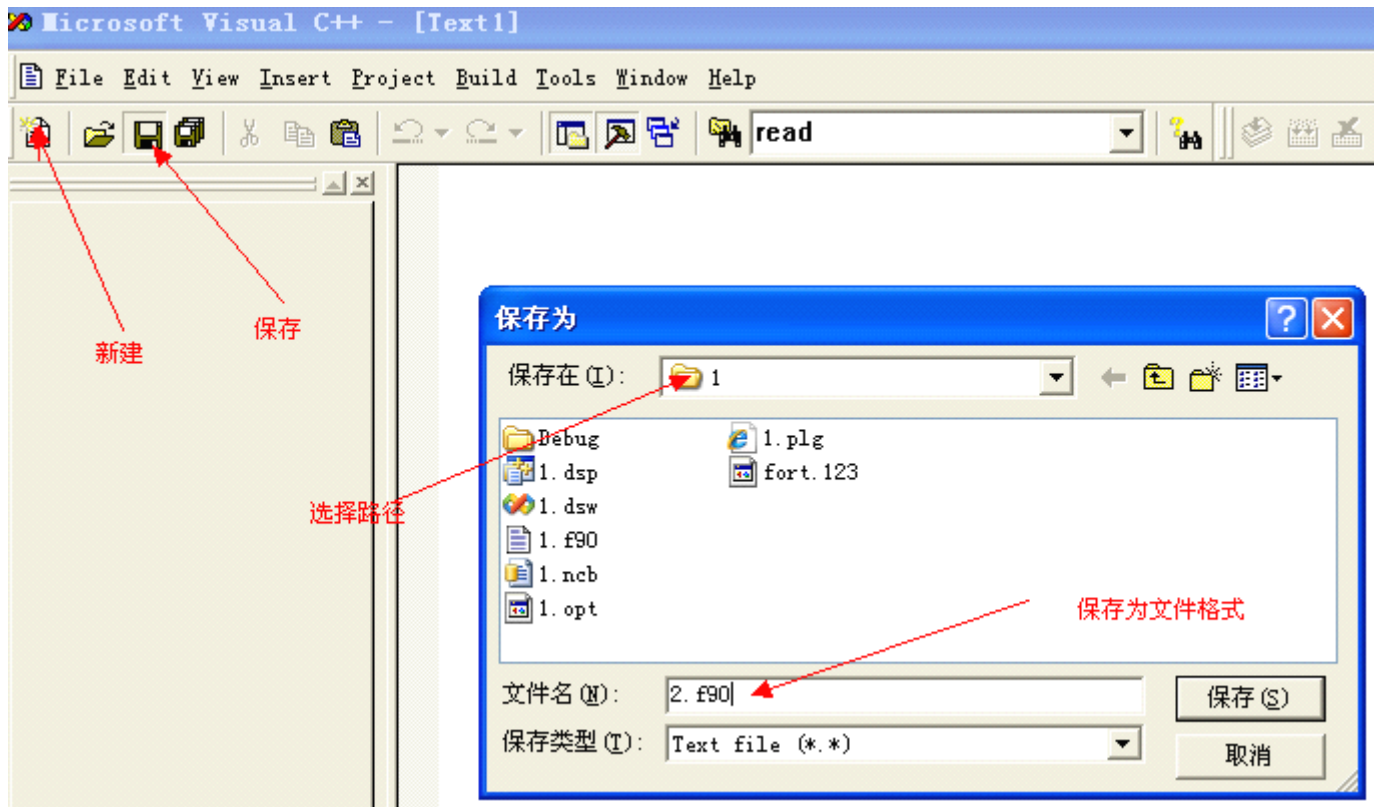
Microsoft Visual C++ - [Text1]

File Edit View Insert Project Build Tools Window Help

read

新建

保存

保存为

保存在 (I): 1

Debug
1.dsp
1.dsw
1.f90
1.ncb
1.opt
1.plg
fort.123

选择路径

保存为文件格式

文件名 (N): 2.f90

保存类型 (T): Text file (*.*)

保存 (S)

取消